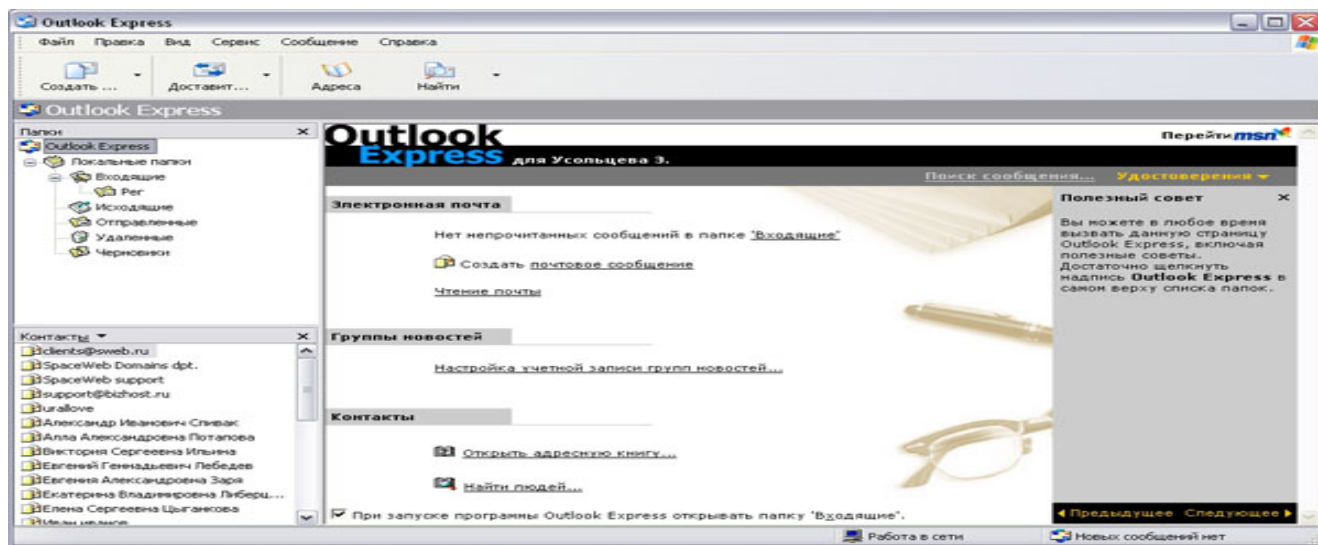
Outlook Express

Файл Правка Вид Сервис Сообщение Справка

Создать ... Доставит... Адреса Найти

Outlook Express

Папки

Outlook Express
Локальные папки
Входящие
Per
Исходящие
Отправленные
Удаленные
Черновики

Контакты ▼

clients@sweb.ru
SpaceWeb Domains dpt.
SpaceWeb support
support@bizhost.ru
urallove
Александр Иванович Спивак
Алла Александровна Потапова
Виктория Сергеевна Ильина
Евгений Геннадьевич Лебедев
Евгения Александровна Заря
Екатерина Владимировна Либерц...
Елена Сергеевна Цыганкова
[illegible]

Outlook Express для Усольцева З.

Перейти msn

Поиск сообщения... Удостоверения ▼

Электронная почта

Нет непрочитанных сообщений в папке "Входящие"

Создать почтовое сообщение

Чтение почты

Группы новостей

Настройка учетной записи групп новостей...

Контакты

Открыть адресную книгу...

Найти людей...

При запуске программы Outlook Express открывать папку "Входящие".

Полезный совет

Вы можете в любое время вызвать данную страницу Outlook Express, включая полезные советы. Достаточно щелкнуть надпись Outlook Express в самом верху списка папок.

◄ Предыдущее Следующее ►

Работа в сети

Новых сообщений нет